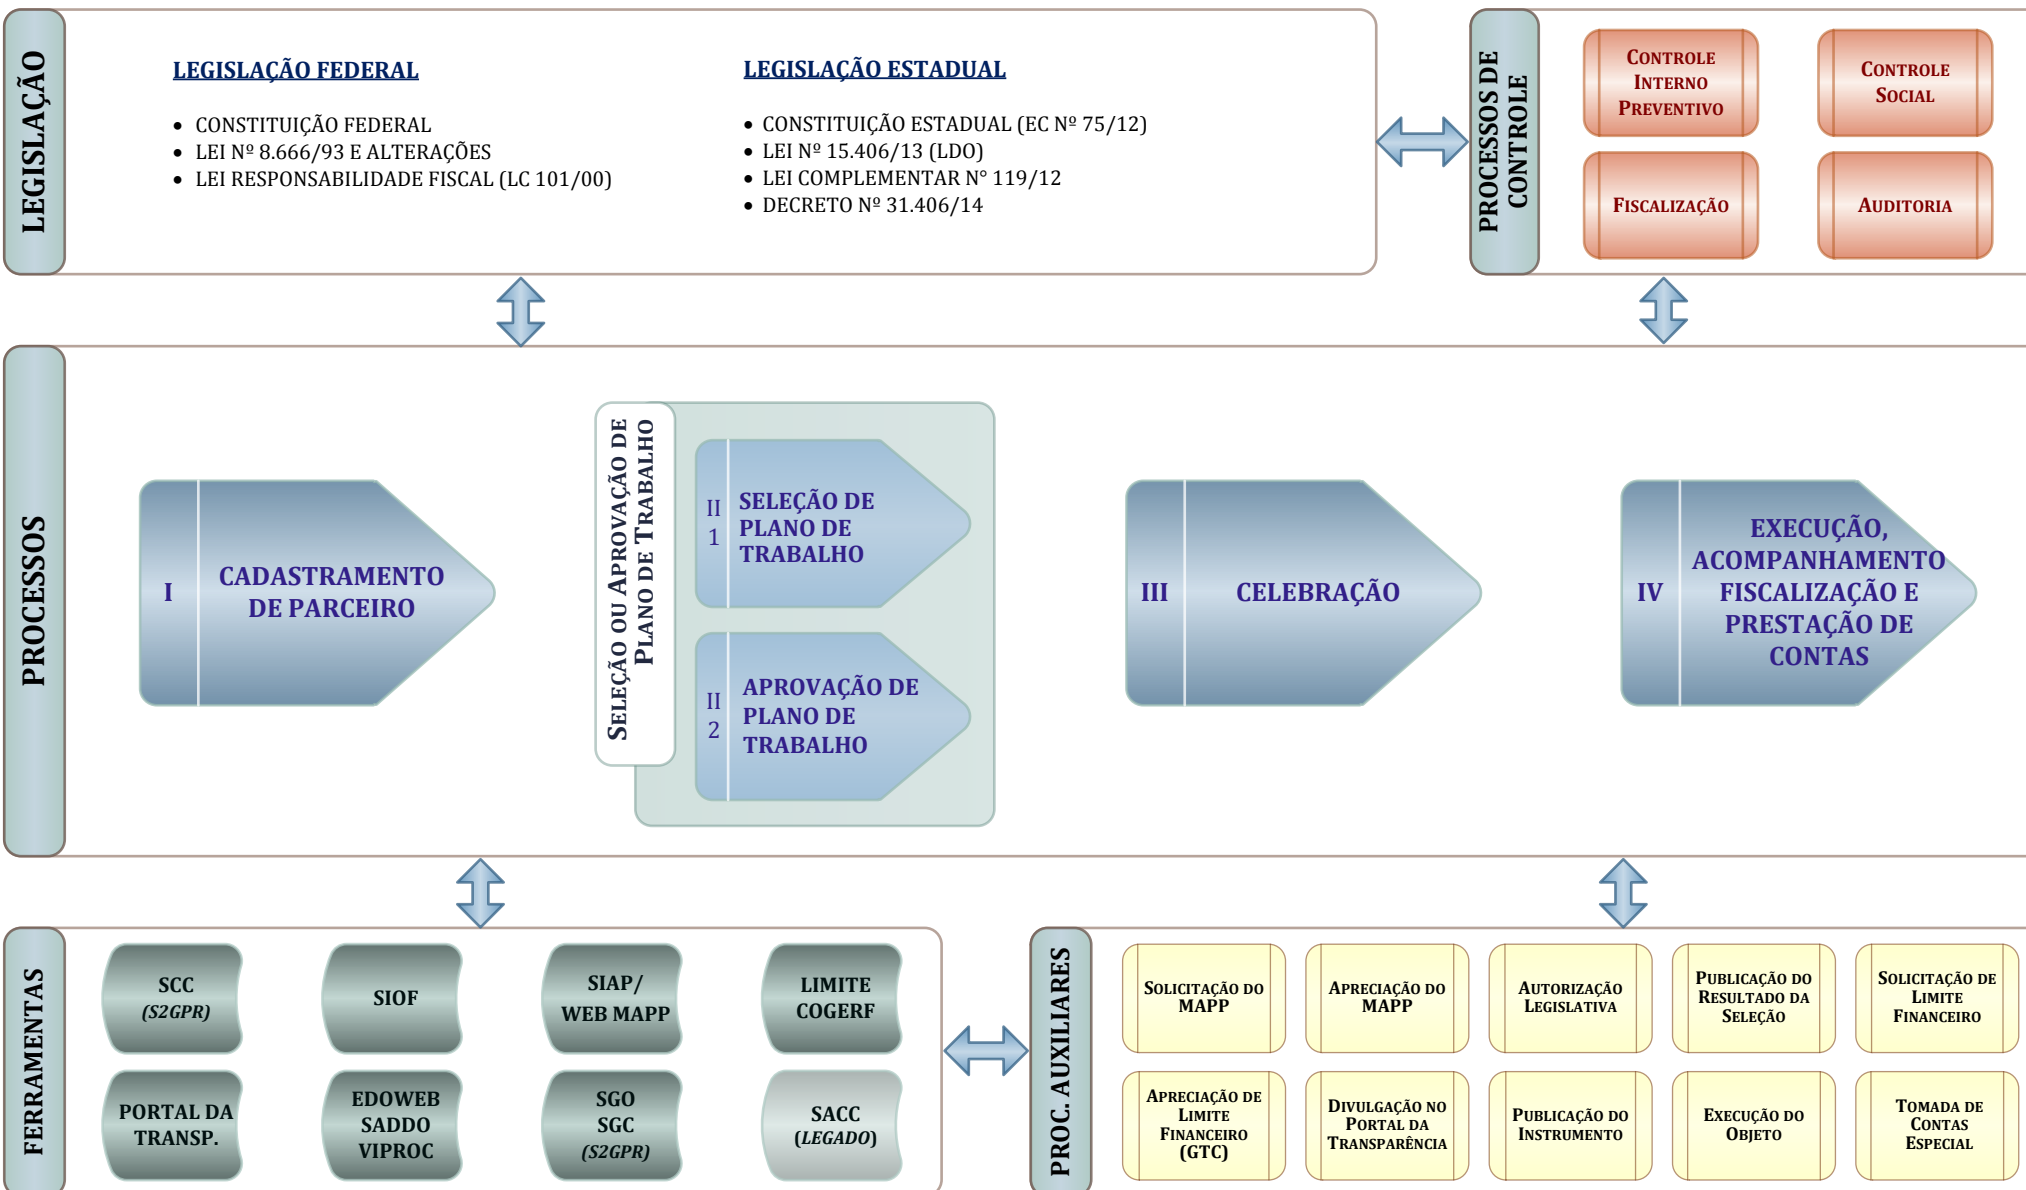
LEGISLAÇÃO

LEGISLAÇÃO FEDERAL

- CONSTITUIÇÃO FEDERAL
- LEI Nº 8.666/93 E ALTERAÇÕES
- LEI RESPONSABILIDADE FISCAL (LC 101/00)

LEGISLAÇÃO ESTADUAL

- CONSTITUIÇÃO ESTADUAL (EC Nº 75/12)
- LEI Nº 15.406/13 (LDO)
- LEI COMPLEMENTAR N° 119/12
- DECRETO Nº 31.406/14

PROCESSOS DE CONTROLE

CONTROLE INTERNO PREVENTIVO

CONTROLE SOCIAL

FISCALIZAÇÃO

AUDITORIA

PROCESSOS

I CADASTRAMENTO DE PARCEIRO

SELEÇÃO OU APROVAÇÃO DE PLANO DE TRABALHO

II 1 SELEÇÃO DE PLANO DE TRABALHO

II 2 APROVAÇÃO DE PLANO DE TRABALHO

III CELEBRAÇÃO

IV EXECUÇÃO, ACOMPANHAMENTO FISCALIZAÇÃO E PRESTAÇÃO DE CONTAS

FERRAMENTAS

SCC (S2GPR)

SIOF

SIAP/ WEB MAPP

LIMITE COGERF

PORTAL DA TRANSP.

EDOWEB SADDO VIPROC

SGO SGC (S2GPR)

SACC (LEGADO)

PROC. AUXILIARES

SOLICITAÇÃO DO MAPP

APRECIAÇÃO DO MAPP

AUTORIZAÇÃO LEGISLATIVA

PUBLICAÇÃO DO RESULTADO DA SELEÇÃO

SOLICITAÇÃO DE LIMITE FINANCEIRO

APRECIAÇÃO DE LIMITE FINANCEIRO (GTC)

DIVULGAÇÃO NO PORTAL DA TRANSPARÊNCIA

PUBLICAÇÃO DO INSTRUMENTO

EXECUÇÃO DO OBJETO

TOMADA DE CONTAS ESPECIAL